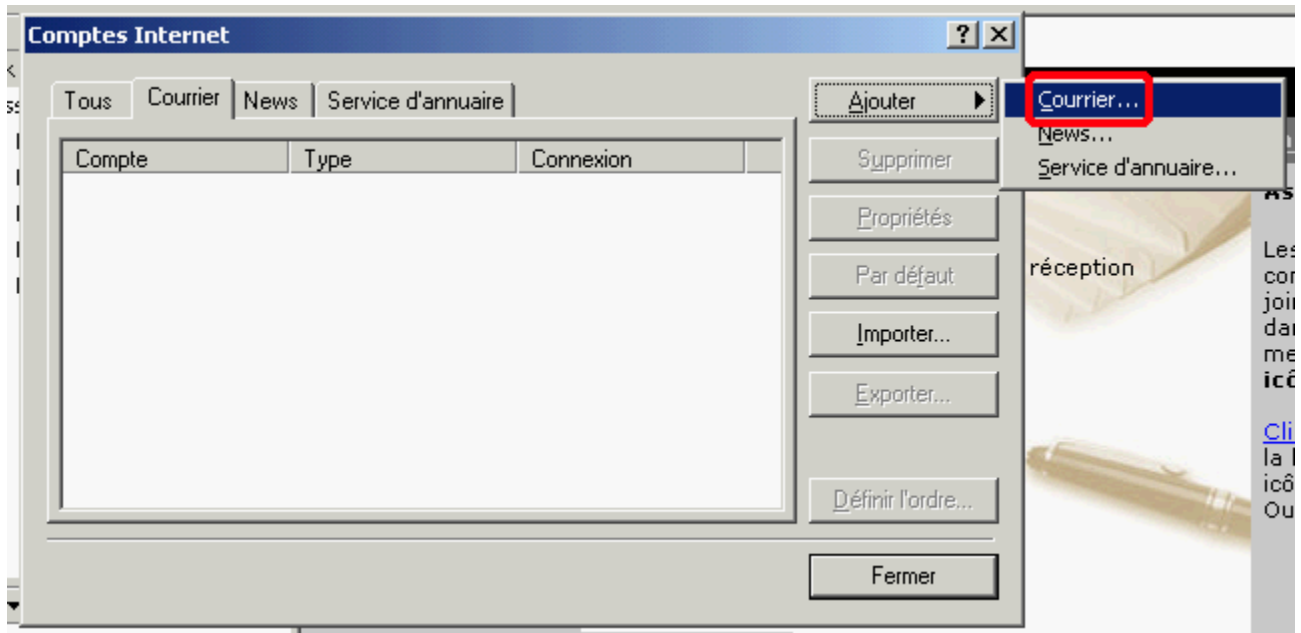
Comptes Internet

?

Tous

Courrier

News

Service d'annuaire

| Compte | Type | Connexion |
|---|---|---|

Ajouter

Supprimer

Propriétés

Par défaut

Importer...

Exporter...

Définir l'ordre...

Fermer

Courrier...

News...

Service d'annuaire...

réception

As

Les
cor
joi
dar
me
icô

Cli
la
icô
Ou